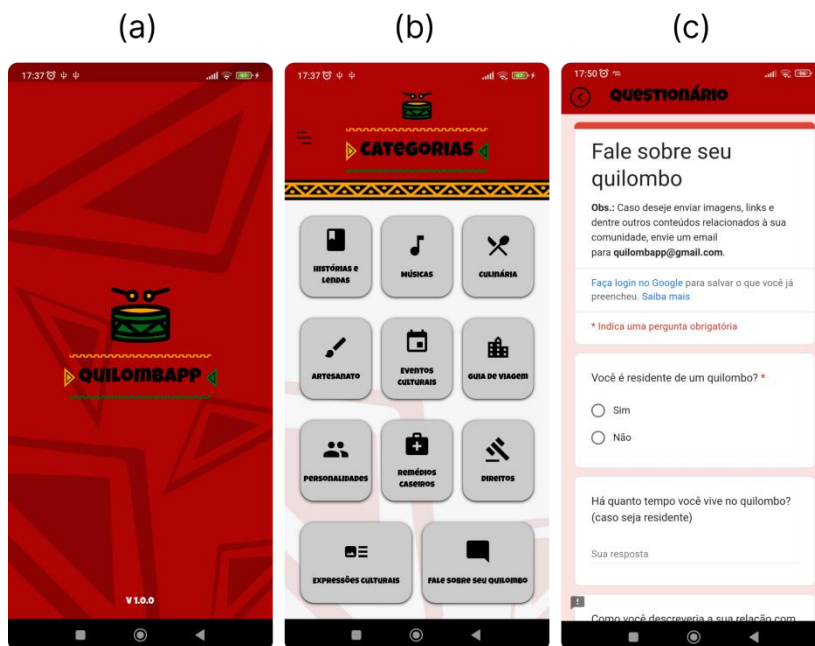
(a)

17:37

QUILOMBAPP

V 1.0.0

(b)

17:37

CATEGORIAS

Histórias e Lendas

Músicas

Culinária

Artesanato

Eventos Culturais

Guia de Viagem

Personalidades

Remédios Caseiros

Direitos

Expressões Culturais

Fale sobre seu Quilombo

(c)

17:50

QUESTIONÁRIO

Fale sobre seu quilombo

**Obs.:** Caso deseje enviar imagens, links e dentre outros conteúdos relacionados à sua comunidade, envie um email para **quilombapp@gmail.com**.

Faça login no Google para salvar o que você já preencheu. Saiba mais

* Indica uma pergunta obrigatória

Você é residente de um quilombo? *

Sim

Não

Há quanto tempo você vive no quilombo? (caso seja residente)

Sua resposta

Como você descreveria a sua relação com